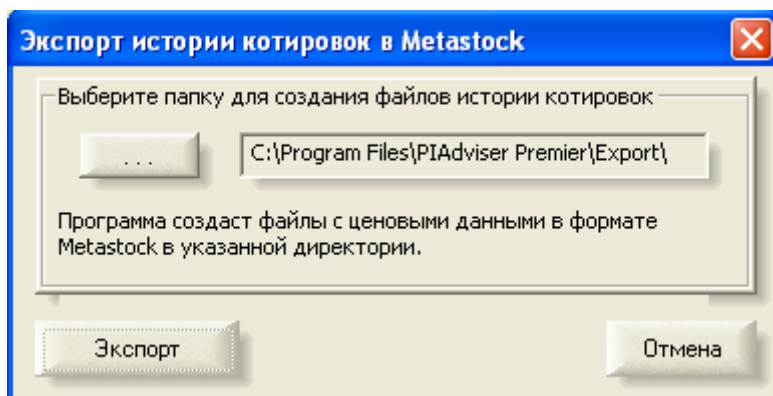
Экспорт истории котировок в Metastock

Выберите папку для создания файлов истории котировок

...

C:\Program Files\PIAdviser Premier\Export\

Программа создаст файлы с ценовыми данными в формате Metastock в указанной директории.

Экспорт

Отмена